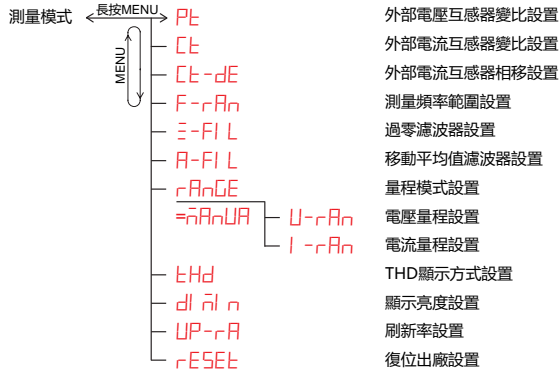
測量模式

長按MENU

MENU

PE 外部電壓互感器變比設置

CE 外部電流互感器變比設置

CE-dE 外部電流互感器相移設置

F-rAn 測量頻率範圍設置

Ξ-FIL 過零濾波器設置

A-FIL 移動平均值濾波器設置

rAnGE 量程模式設置

=nAnUA

U-rAn 電壓量程設置

I-rAn 電流量程設置

EHd THD顯示方式設置

dIñIn 顯示亮度設置

UP-rA 刷新率設置

rESEE 復位出廠設置